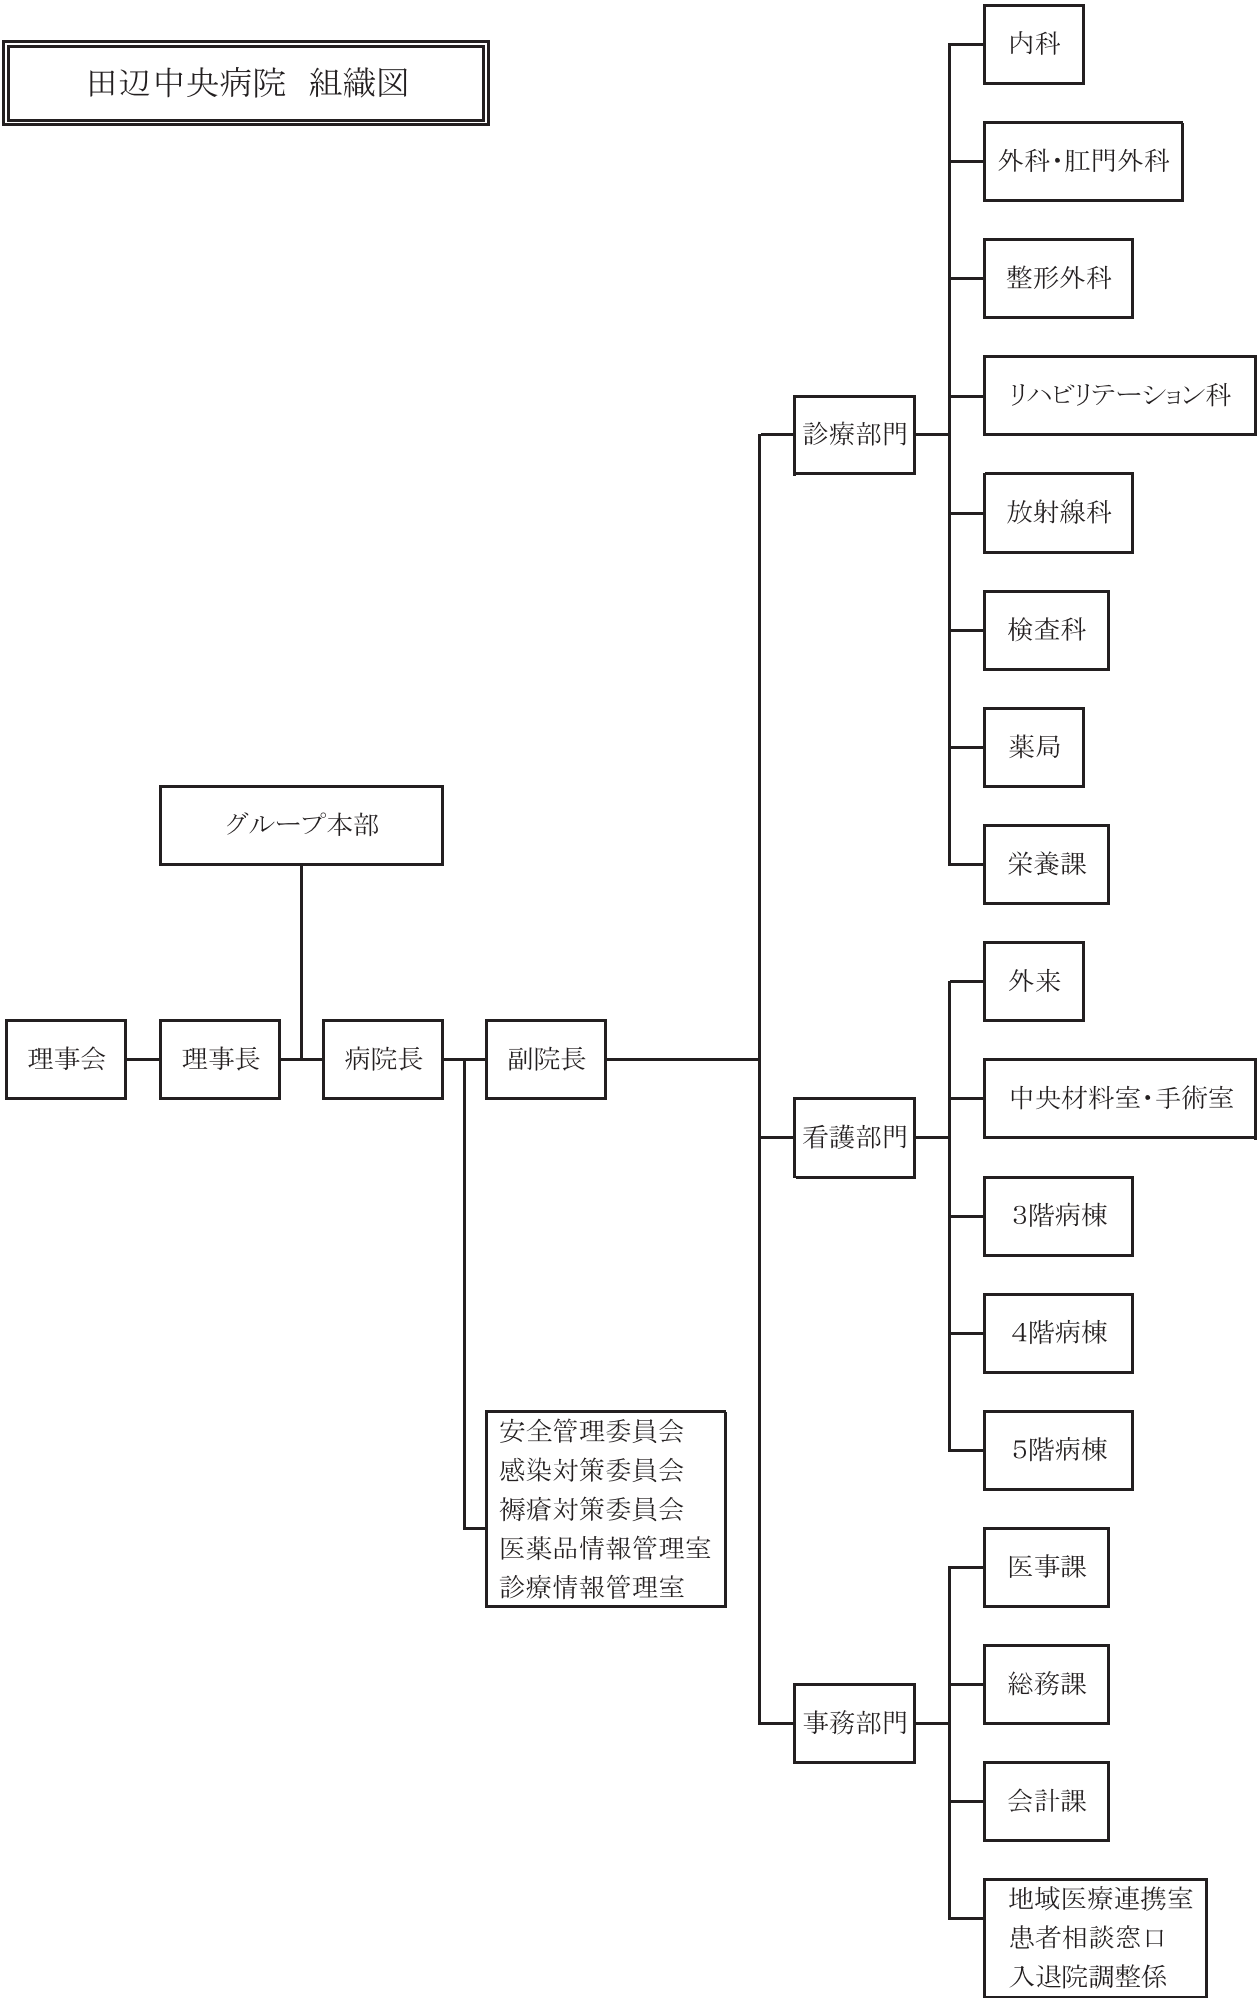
田辺中央病院　組織図

内科

外科・肛門外科

整形外科

リハビリテーション科

診療部門

放射線科

検査科

薬局

グループ本部

栄養課

外来

理事会

理事長

病院長

副院長

中央材料室・手術室

看護部門

3階病棟

4階病棟

5階病棟

安全管理委員会
感染対策委員会
褥瘡対策委員会
医薬品情報管理室
診療情報管理室

医事課

総務課

事務部門

会計課

地域医療連携室
患者相談窓口
入退院調整係